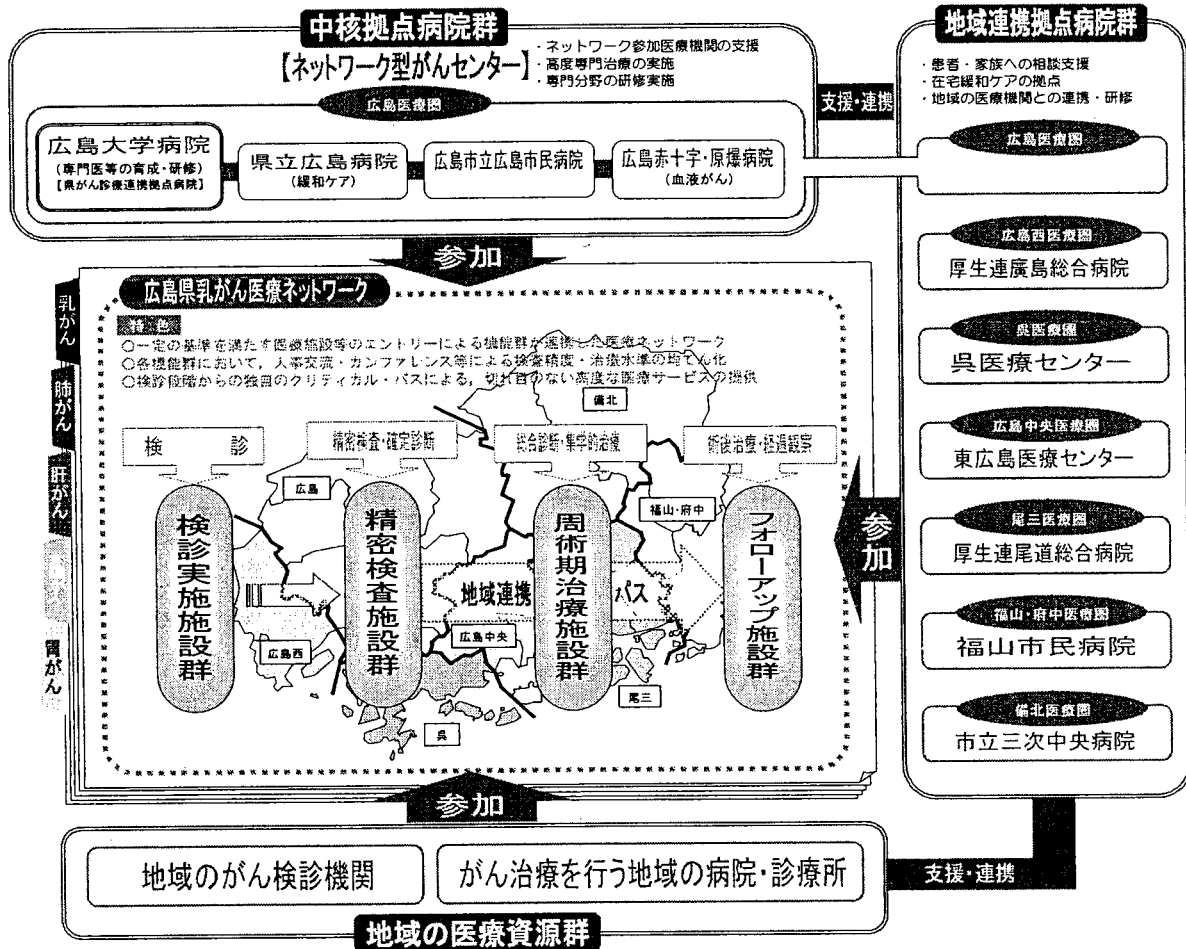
中核拠点病院群

【ネットワーク型がんセンター】

・ネットワーク参加医療機関の支援
・高度専門治療の実施
・専門分野の研修実施

広島医療圏

広島大学病院
(専門医等の育成・研修)
【県がん診療連携拠点病院】

県立広島病院
(緩和ケア)

広島市立広島市民病院

広島赤十字・原爆病院
(血液がん)

支援・連携

地域連携拠点病院群

・患者・家族への相談支援
・在宅緩和ケアの拠点
・地域の医療機関との連携・研修

広島医療圏

広島西医療圏
厚生連廣島総合病院

呉医療圏
呉医療センター

広島中央医療圏
東広島医療センター

尾三医療圏
厚生連尾道総合病院

福山・府中医療圏
福山市民病院

備北医療圏
市立三次中央病院

参加

乳がん
肺がん
肝がん
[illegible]
胃がん

広島県乳がん医療ネットワーク

特色
○一定の基準を満たす医療施設等のエントリーによる機能群が連携した医療ネットワーク
○各機能群において，人事交流・カンファレンス等による検査精度・治療水準の向上化
○検診段階からの独自のクリティカル・パスによる，切れ目のない高度な医療サービスの提供

検　診
精密検査・確定診断
総合診断・集学的治療
術後治療・経過観察

備北
広島
福山・府中
広島西
広島中央
尾三
呉

検診実施施設群
精密検査施設群
周術期治療施設群
フォローアップ施設群

地域連携　パス

参加

参加

地域のがん検診機関

がん治療を行う地域の病院・診療所

支援・連携

地域の医療資源群